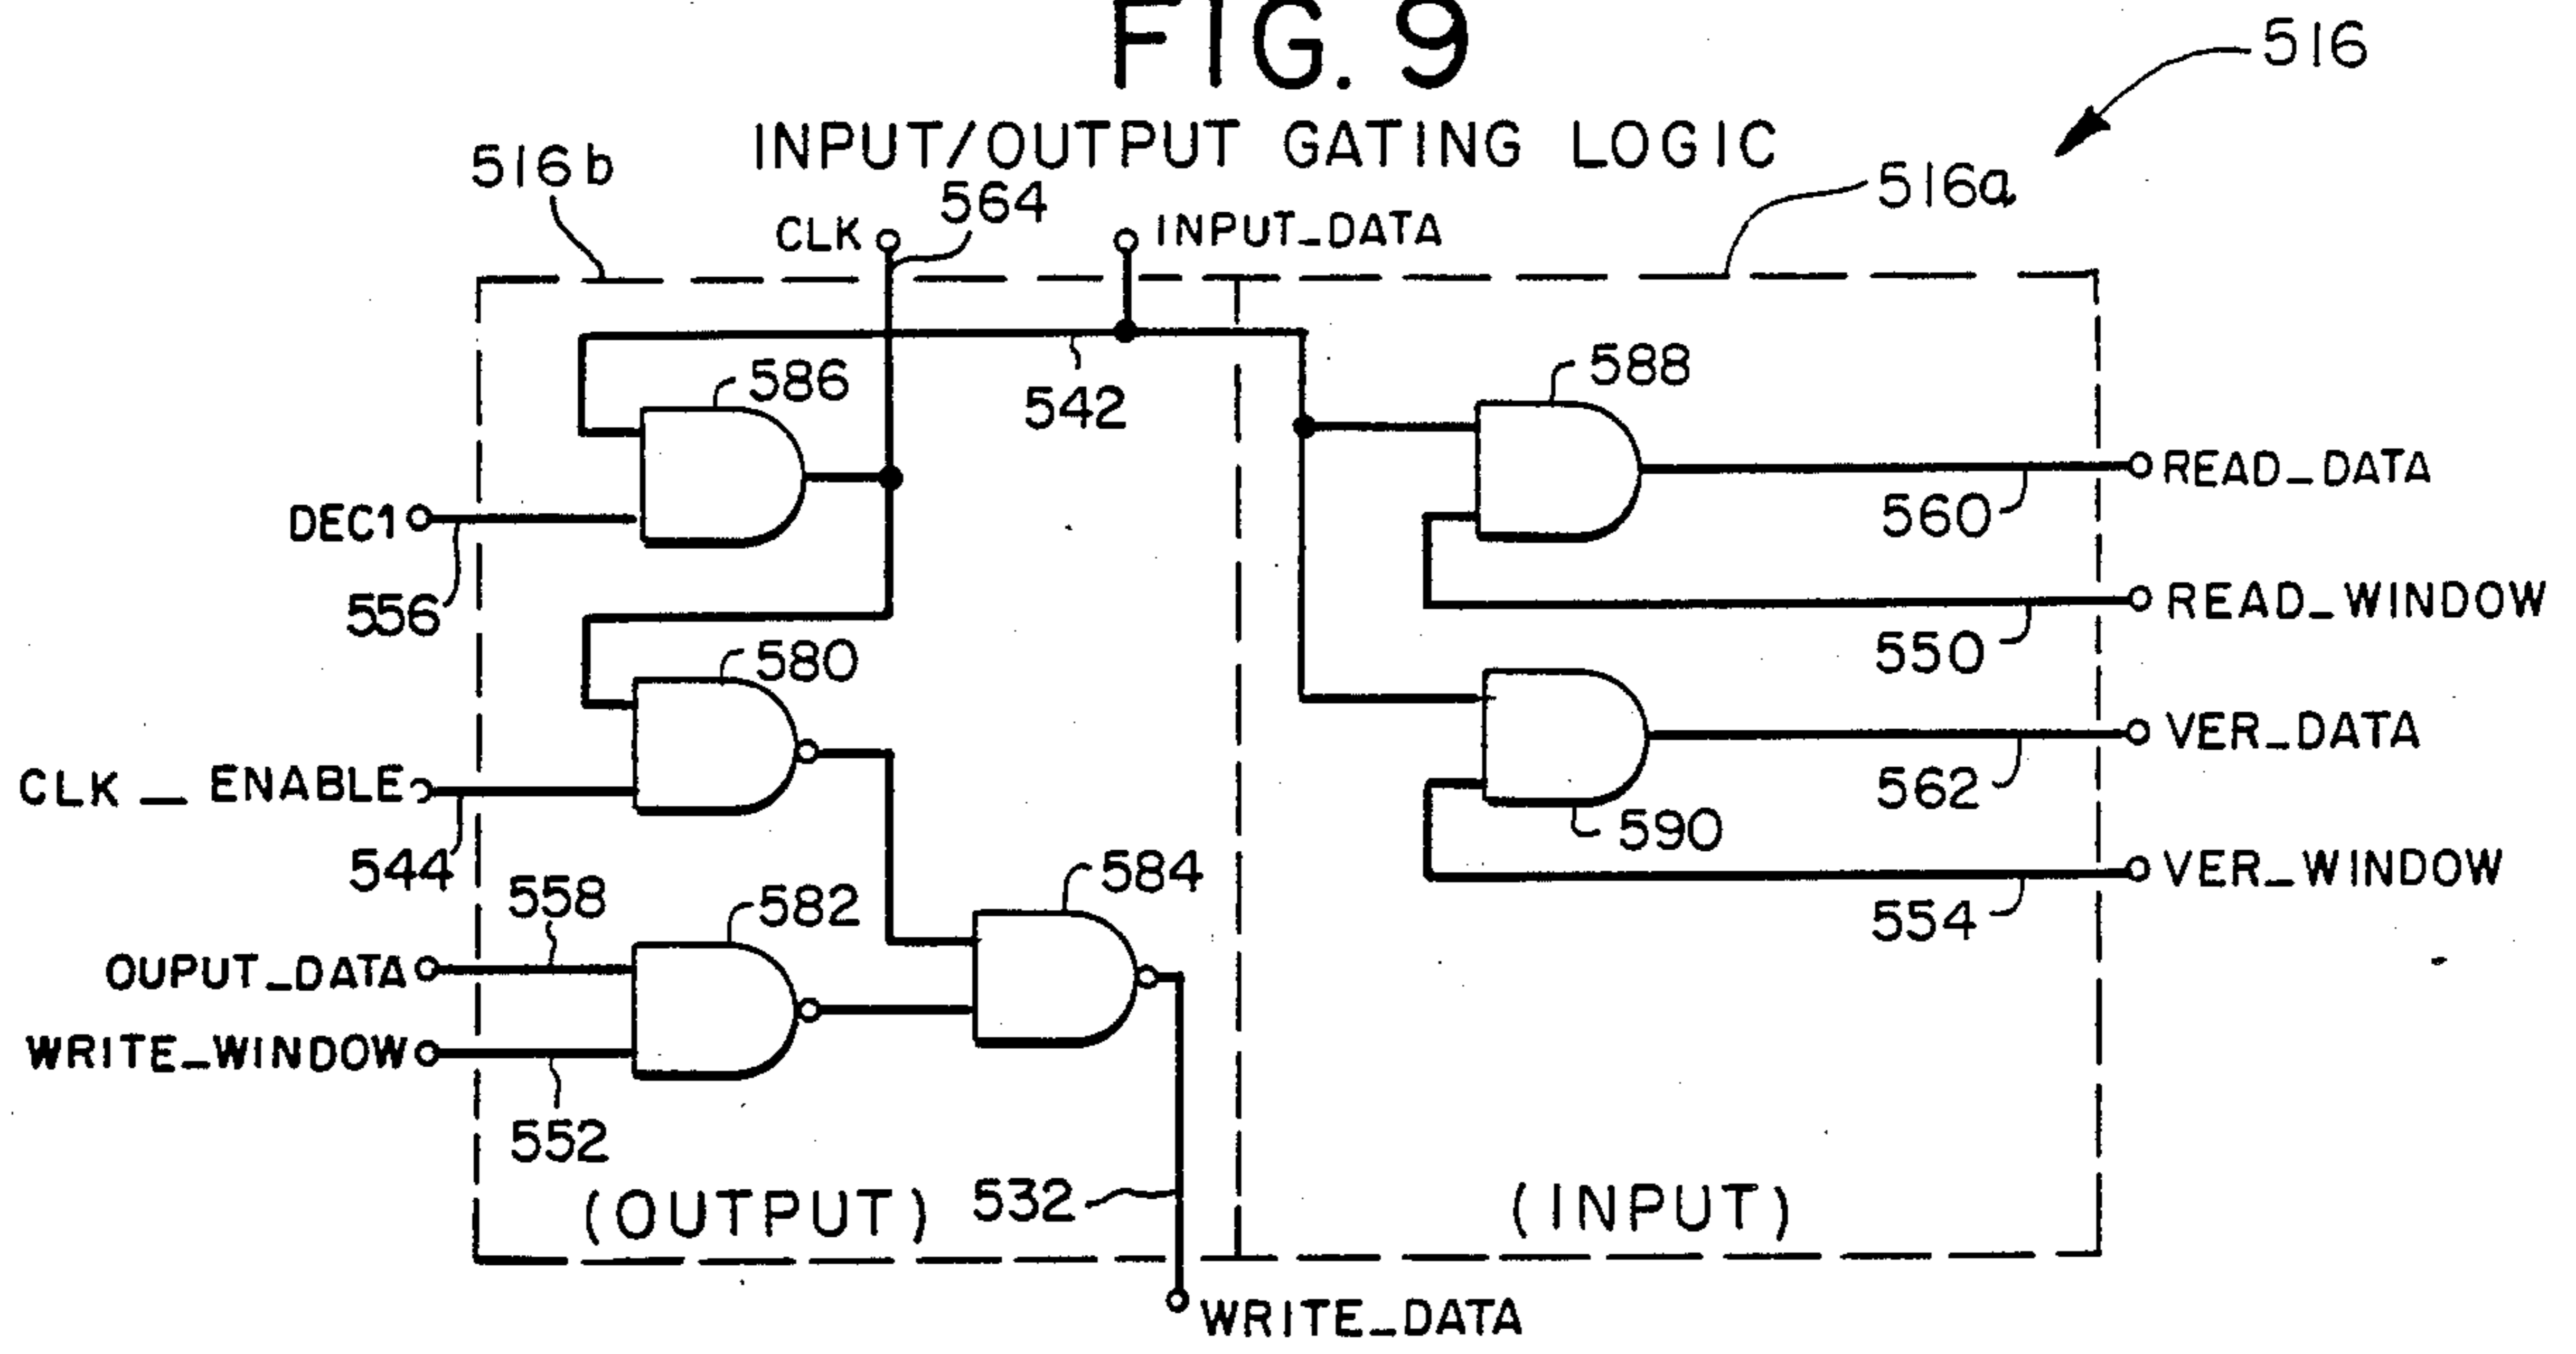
FIG. 9

516

INPUT/OUTPUT GATING LOGIC

516b

516a

CLK

564

INPUT_DATA

542

586

588

DEC1

556

READ_DATA

560

READ_WINDOW

550

580

VER_DATA

562

CLK _ ENABLE

544

590

VER_WINDOW

554

558

582

584

OUPUT_DATA

WRITE_WINDOW

552

(OUTPUT)

532

(INPUT)

WRITE_DATA